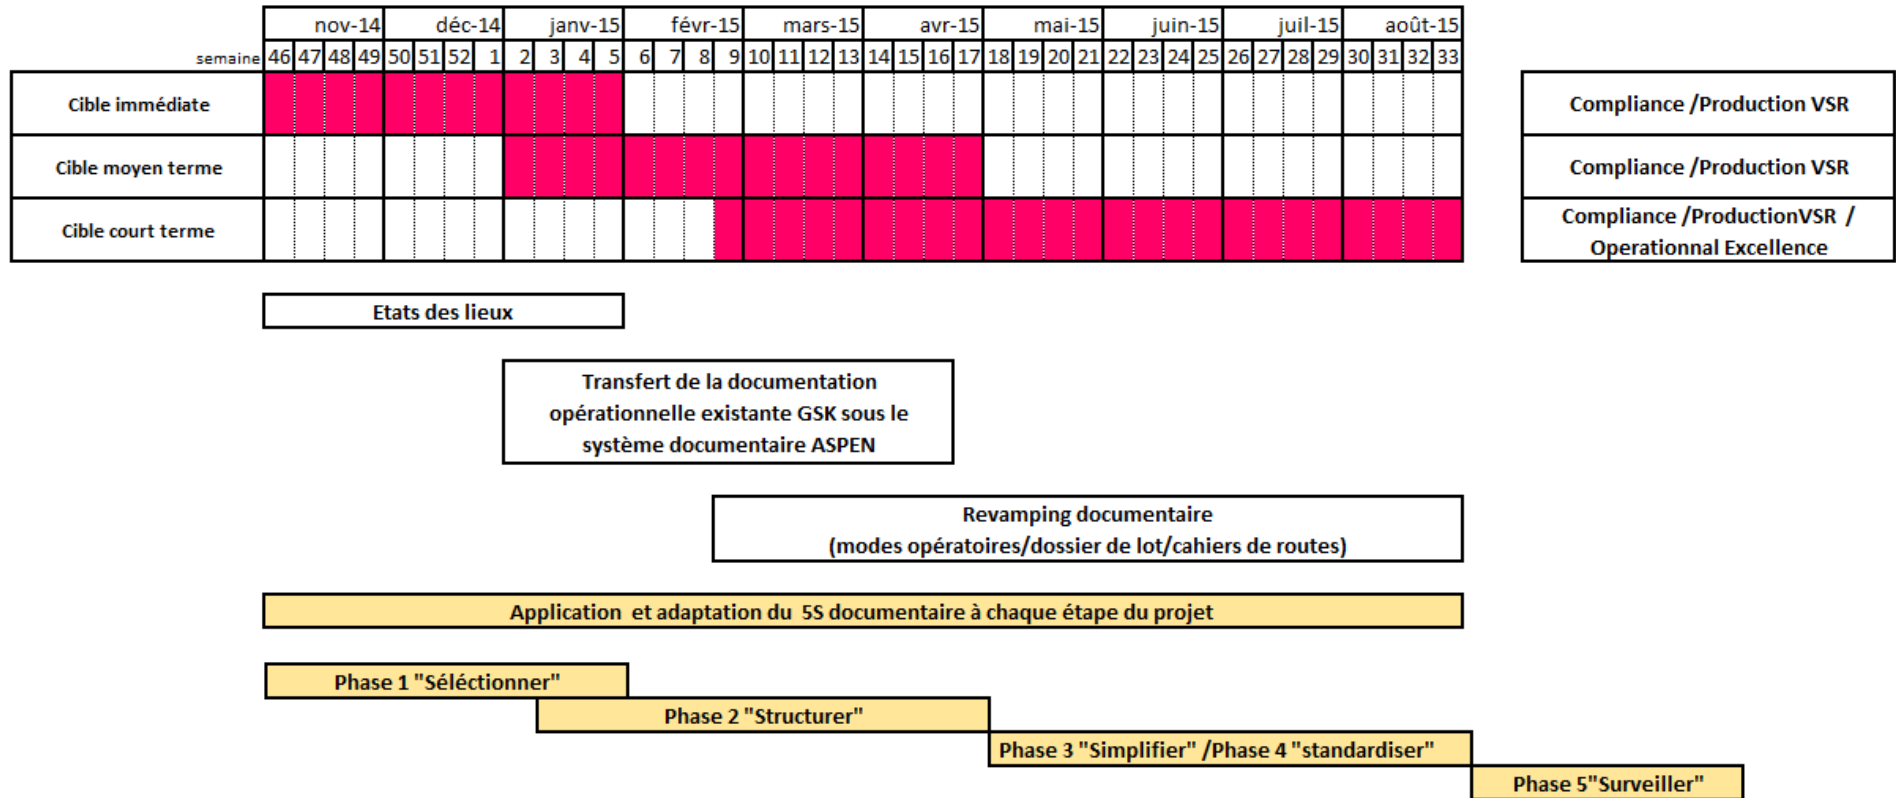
| | nov-14 | | | | déc-14 | | | | janv-15 | | | | févr-15 | | | | mars-15 | | | | avr-15 | | | | mai-15 | | | | juin-15 | | | | juil-15 | | | | août-15 | | | | |
|---|---|---|---|---|---|---|---|---|---|---|---|---|---|---|---|---|---|---|---|---|---|---|---|---|---|---|---|---|---|---|---|---|---|---|---|---|---|---|---|---|---|
| semaine | 46 | 47 | 48 | 49 | 50 | 51 | 52 | 1 | 2 | 3 | 4 | 5 | 6 | 7 | 8 | 9 | 10 | 11 | 12 | 13 | 14 | 15 | 16 | 17 | 18 | 19 | 20 | 21 | 22 | 23 | 24 | 25 | 26 | 27 | 28 | 29 | 30 | 31 | 32 | 33 | |
| Cible immédiate | | | | | | | | | | | | | | | | | | | | | | | | | | | | | | | | | | | | | | | | | Compliance /Production VSR |
| Cible moyen terme | | | | | | | | | | | | | | | | | | | | | | | | | | | | | | | | | | | | | | | | | Compliance /Production VSR |
| Cible court terme | | | | | | | | | | | | | | | | | | | | | | | | | | | | | | | | | | | | | | | | | Compliance /ProductionVSR / Operationnal Excellence |

Etats des lieux

Transfert de la documentation opérationnelle existante GSK sous le système documentaire ASPEN

Revamping documentaire (modes opératoires/dossier de lot/cahiers de routes)

Application et adaptation du 5S documentaire à chaque étape du projet

Phase 1 "Séléctionner"

Phase 2 "Structurer"

Phase 3 "Simplifier" /Phase 4 "standardiser"

Phase 5"Surveiller"